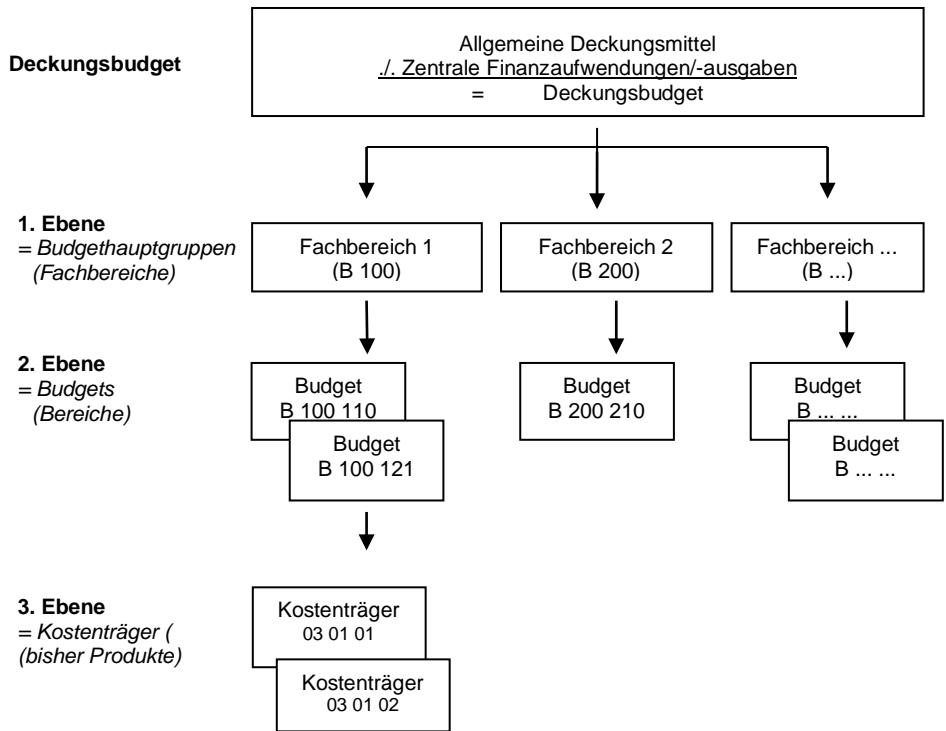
Deckungsbudget

Allgemeine Deckungsmittel
./. Zentrale Finanzaufwendungen/-ausgaben
= Deckungsbudget

1. Ebene
= *Budgethauptgruppen (Fachbereiche)*

Fachbereich 1
(B 100)

Fachbereich 2
(B 200)

Fachbereich ...
(B ...)

2. Ebene
= *Budgets (Bereiche)*

Budget
B 100 110

Budget
B 100 121

Budget
B 200 210

Budget
B ... ...

Budget
B ... ...

3. Ebene
= *Kostenträger ( (bisher Produkte)*

Kostenträger
03 01 01

Kostenträger
03 01 02